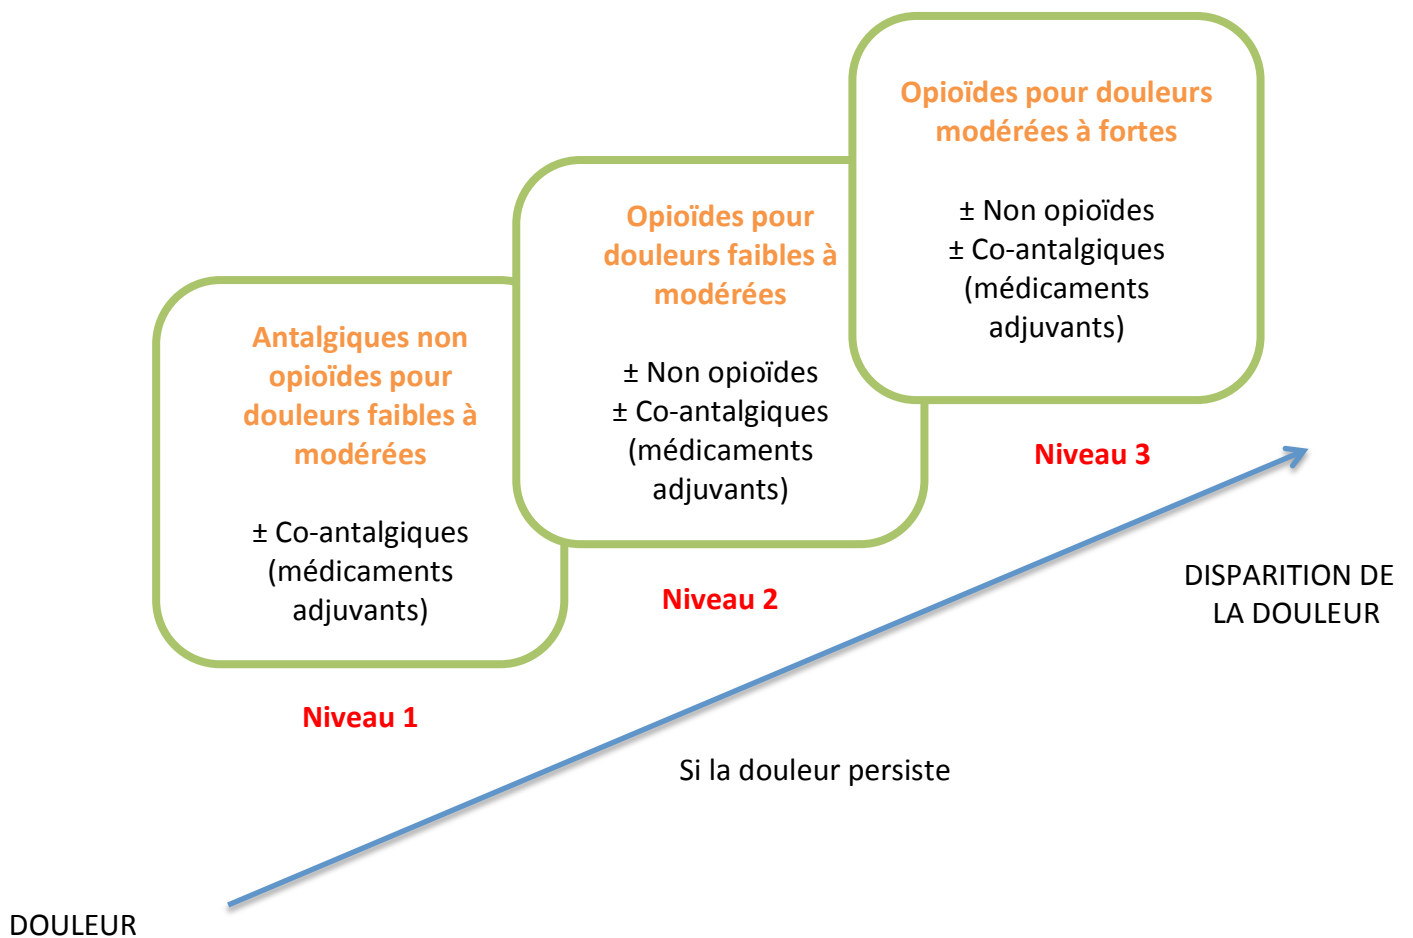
Opioïdes pour douleurs modérées à fortes

± Non opioïdes
± Co-antalgiques
(médicaments adjuvants)

Opioïdes pour douleurs faibles à modérées

± Non opioïdes
± Co-antalgiques
(médicaments adjuvants)

Antalgiques non opioïdes pour douleurs faibles à modérées

± Co-antalgiques
(médicaments adjuvants)

Niveau 3

Niveau 2

Niveau 1

DISPARITION DE LA DOULEUR

Si la douleur persiste

DOULEUR